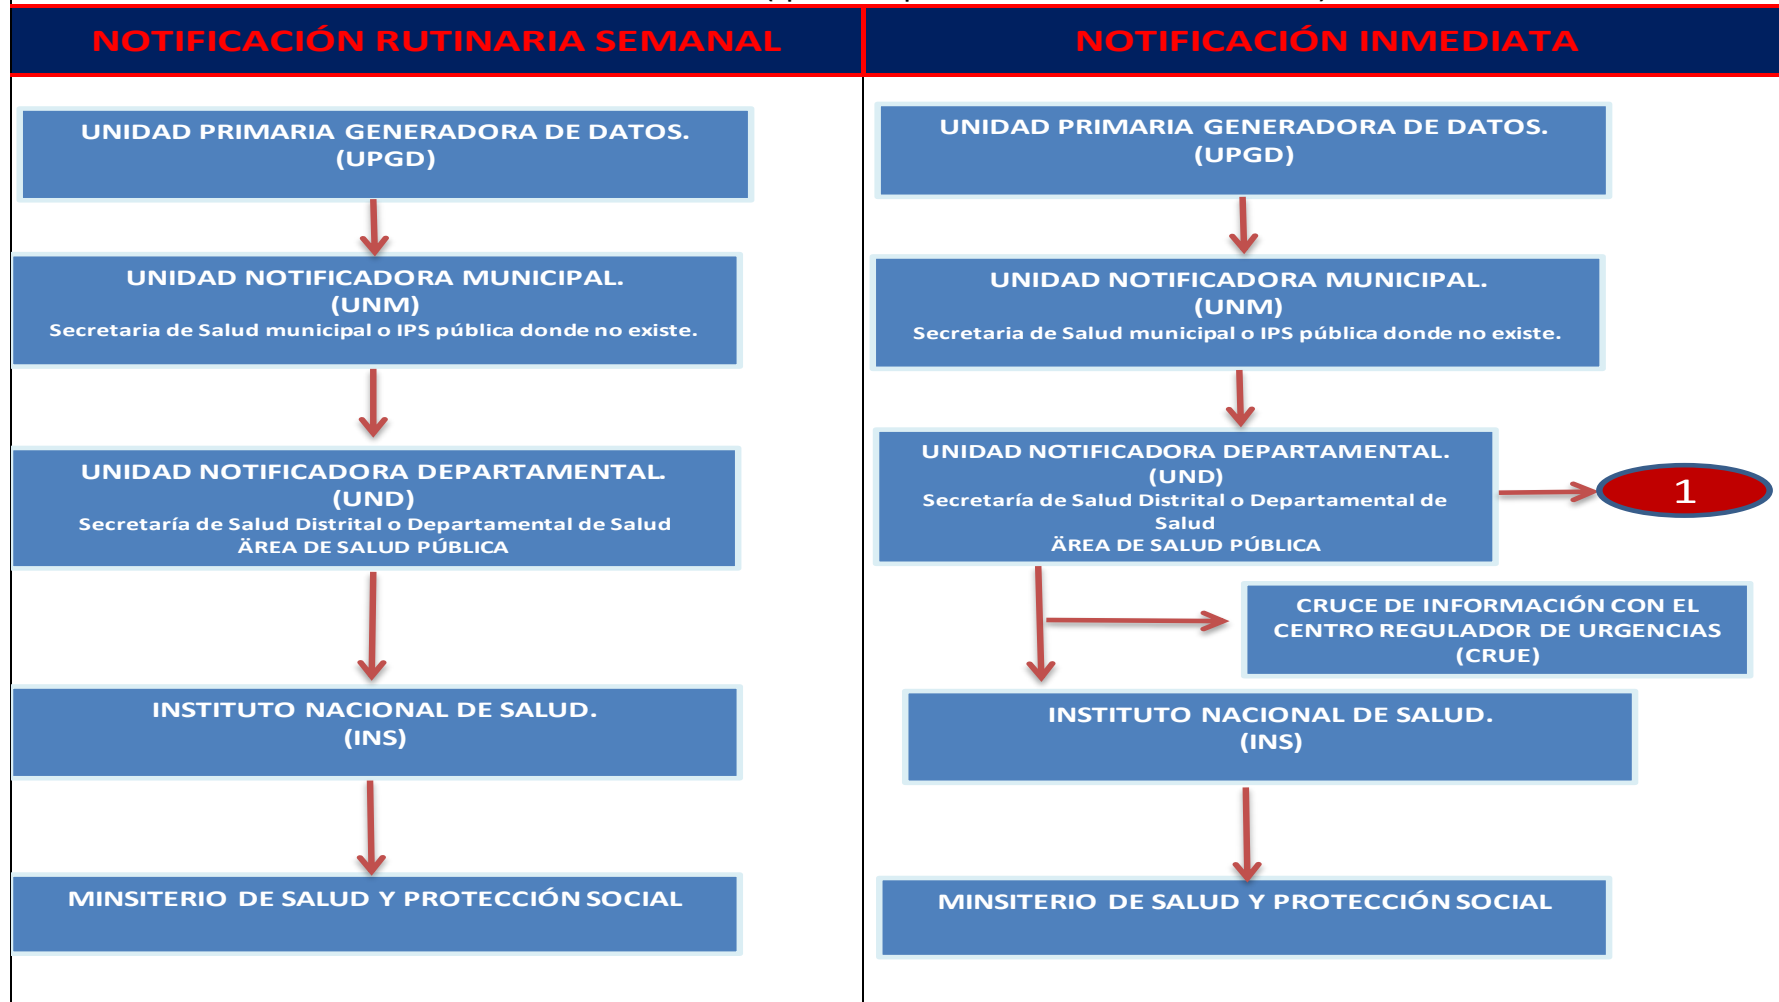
NOTIFICACIÓN RUTINARIA SEMANAL

UNIDAD PRIMARIA GENERADORA DE DATOS. (UPGD)

UNIDAD NOTIFICADORA MUNICIPAL. (UNM)
Secretaria de Salud municipal o IPS pública donde no existe.

UNIDAD NOTIFICADORA DEPARTAMENTAL. (UND)
Secretaría de Salud Distrital o Departamental de Salud
ÁREA DE SALUD PÚBLICA

INSTITUTO NACIONAL DE SALUD. (INS)

MINSITERIO DE SALUD Y PROTECCIÓN SOCIAL

NOTIFICACIÓN INMEDIATA

UNIDAD PRIMARIA GENERADORA DE DATOS. (UPGD)

UNIDAD NOTIFICADORA MUNICIPAL. (UNM)
Secretaria de Salud municipal o IPS pública donde no existe.

UNIDAD NOTIFICADORA DEPARTAMENTAL. (UND)
Secretaría de Salud Distrital o Departamental de Salud
ÁREA DE SALUD PÚBLICA

1

CRUCE DE INFORMACIÓN CON EL CENTRO REGULADOR DE URGENCIAS (CRUE)

INSTITUTO NACIONAL DE SALUD. (INS)

MINSITERIO DE SALUD Y PROTECCIÓN SOCIAL